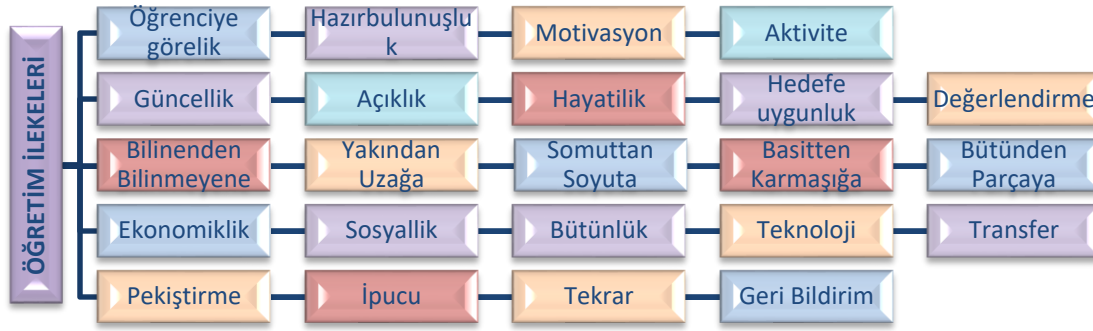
ÖĞRETİM İLEKELERİ

Öğrenciye görelik
Hazırbulunuşluk
Motivasyon
Aktivite

Güncellik
Açıklık
Hayatilik
Hedefe uygunluk
Değerlendirme

Bilinenden Bilinmeyene
Yakından Uzağa
Somuttan Soyuta
Basitten Karmaşığa
Bütünden Parçaya

Ekonomiklik
Sosyallik
Bütünlük
Teknoloji
Transfer

Pekiştirme
İpucu
Tekrar
Geri Bildirim